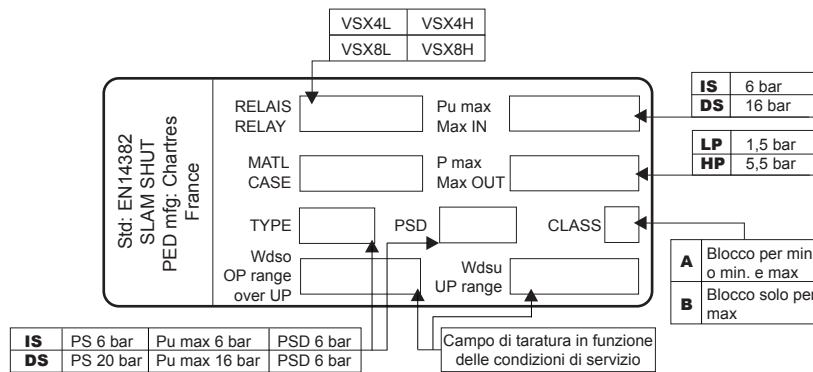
| VSX4L | VSX4H |
|---|---|
| VSX8L | VSX8H |

Std: EN14382
SLAM SHUT
PED mfg: Chartres
France

RELAIS
RELAY

Pu max
Max IN

MATL
CASE

P max
Max OUT

TYPE

PSD

CLASS

Wdso
OP range
over UP

Wdsu
UP range

| IS | 6 bar |
|---|---|
| DS | 16 bar |

| LP | 1,5 bar |
|---|---|
| HP | 5,5 bar |

| A | Blocco per min o min. e max |
|---|---|
| B | Blocco solo per max |

| IS | PS 6 bar | Pu max 6 bar | PSD 6 bar |
|---|---|---|---|
| DS | PS 20 bar | Pu max 16 bar | PSD 6 bar |

Campo di taratura in funzione delle condizioni di servizio